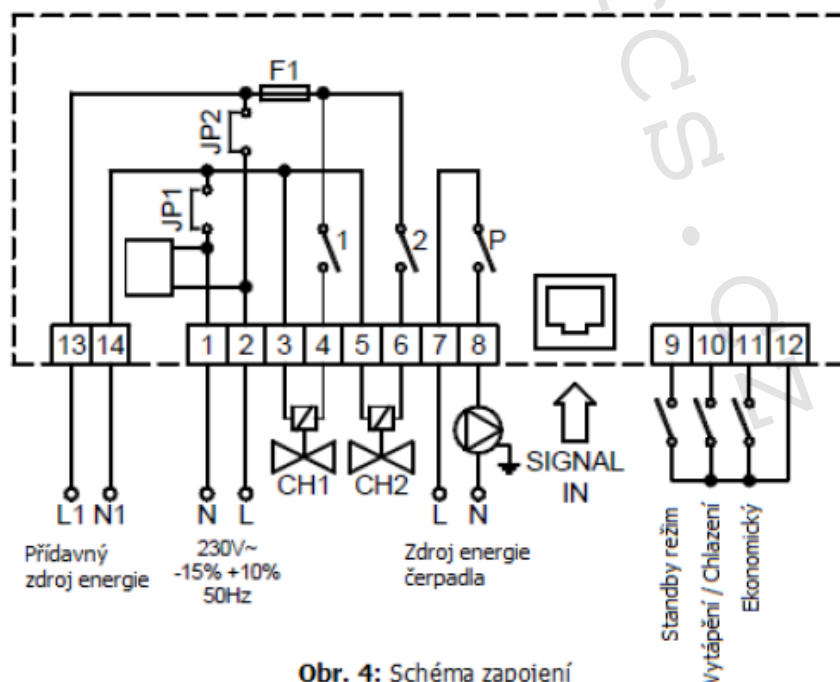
F1

JP2

JP1

1

2

P

13 14 1 2 3 4 5 6 7 8 9 10 11 12

CH1 CH2

SIGNAL IN

L1 N1

Přídavný zdroj energie

N L

230V~ -15% +10% 50Hz

L N

Zdroj energie čerpadla

Standby režim

Vytápění / Chlazení

Ekonomický

CS.CZ

Obr. 4: Schéma zapojení